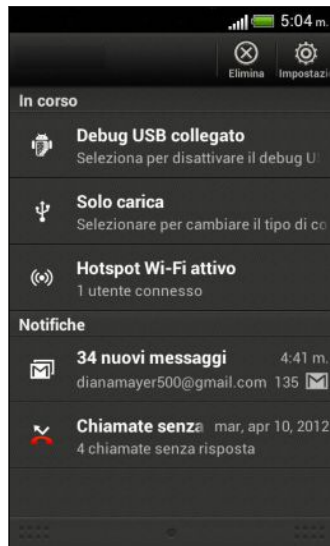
5:04 m.

Elimina Impostazi

In corso

Debug USB collegato
Seleziona per disattivare il debug U

Solo carica
Selezionare per cambiare il tipo di co

Hotspot Wi-Fi attivo
1 utente connesso

Notifiche

34 nuovi messaggi 4:41 m.
dianamayer500@gmail.com 135

Chiamate senza mar, apr 10, 2012
4 chiamate senza risposta